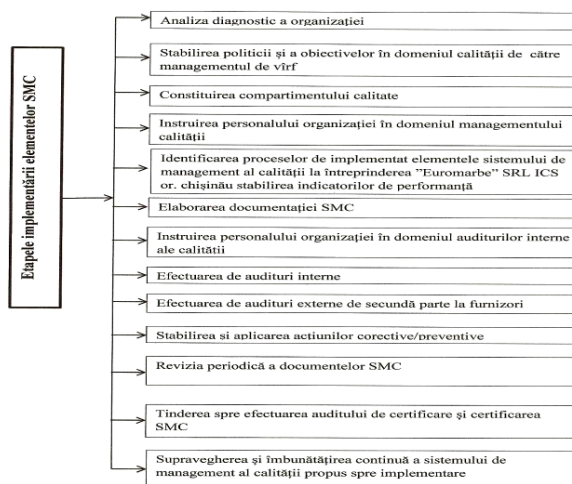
Etapele implementării elementelor SMC

Analiza diagnostic a organizației

Stabilirea politicii și a obiectivelor în domeniul calității de către managementul de vîrf

Constituirea compartimentului calitate

Instruirea personalului organizației în domeniul managementului calității

Identificarea proceselor de implementat elementele sistemului de management al calității la întreprinderea "Euromarbe" SRL ICS or. chișinău stabilirea indicatorilor de performanță

Elaborarea documentației SMC

Instruirea personalului organizației în domeniul auditurilor interne ale calității

Efectuarea de audituri interne

Efectuarea de audituri externe de secundă parte la furnizori

Stabilirea și aplicarea acțiunilor corective/preventive

Revizia periodică a documentelor SMC

Tinderea spre efectuarea auditului de certificare și certificarea SMC

Supravegherea și îmbunătățirea continuă a sistemului de management al calității propus spre implementare